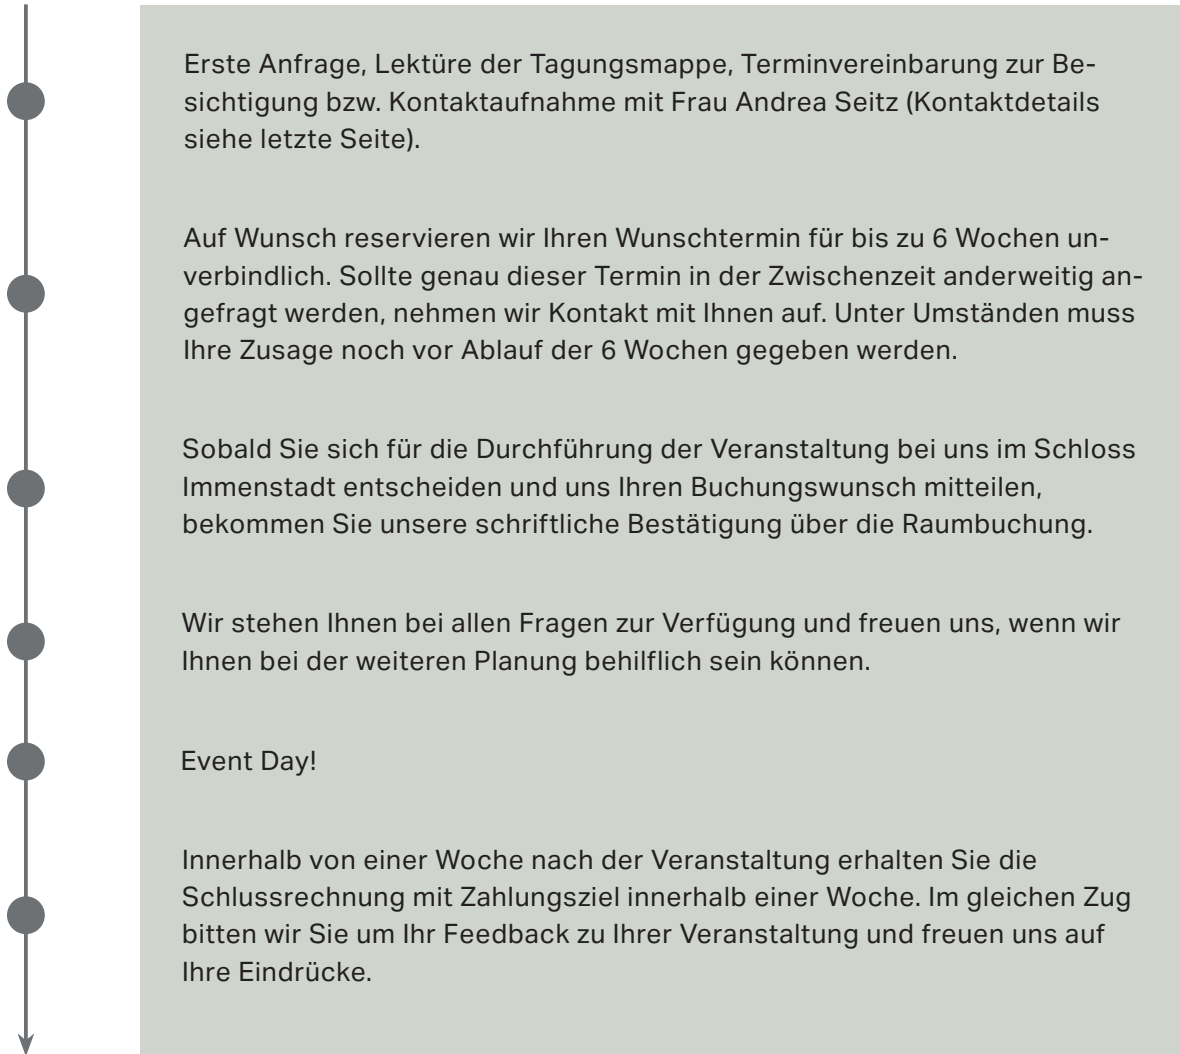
Erste Anfrage, Lektüre der Tagungsmappe, Terminvereinbarung zur Besichtigung bzw. Kontaktaufnahme mit Frau Andrea Seitz (Kontaktdetails siehe letzte Seite).

Auf Wunsch reservieren wir Ihren Wunschtermin für bis zu 6 Wochen unverbindlich. Sollte genau dieser Termin in der Zwischenzeit anderweitig angefragt werden, nehmen wir Kontakt mit Ihnen auf. Unter Umständen muss Ihre Zusage noch vor Ablauf der 6 Wochen gegeben werden.

Sobald Sie sich für die Durchführung der Veranstaltung bei uns im Schloss Immenstadt entscheiden und uns Ihren Buchungswunsch mitteilen, bekommen Sie unsere schriftliche Bestätigung über die Raumbuchung.

Wir stehen Ihnen bei allen Fragen zur Verfügung und freuen uns, wenn wir Ihnen bei der weiteren Planung behilflich sein können.

Event Day!

Innerhalb von einer Woche nach der Veranstaltung erhalten Sie die Schlussrechnung mit Zahlungsziel innerhalb einer Woche. Im gleichen Zug bitten wir Sie um Ihr Feedback zu Ihrer Veranstaltung und freuen uns auf Ihre Eindrücke.